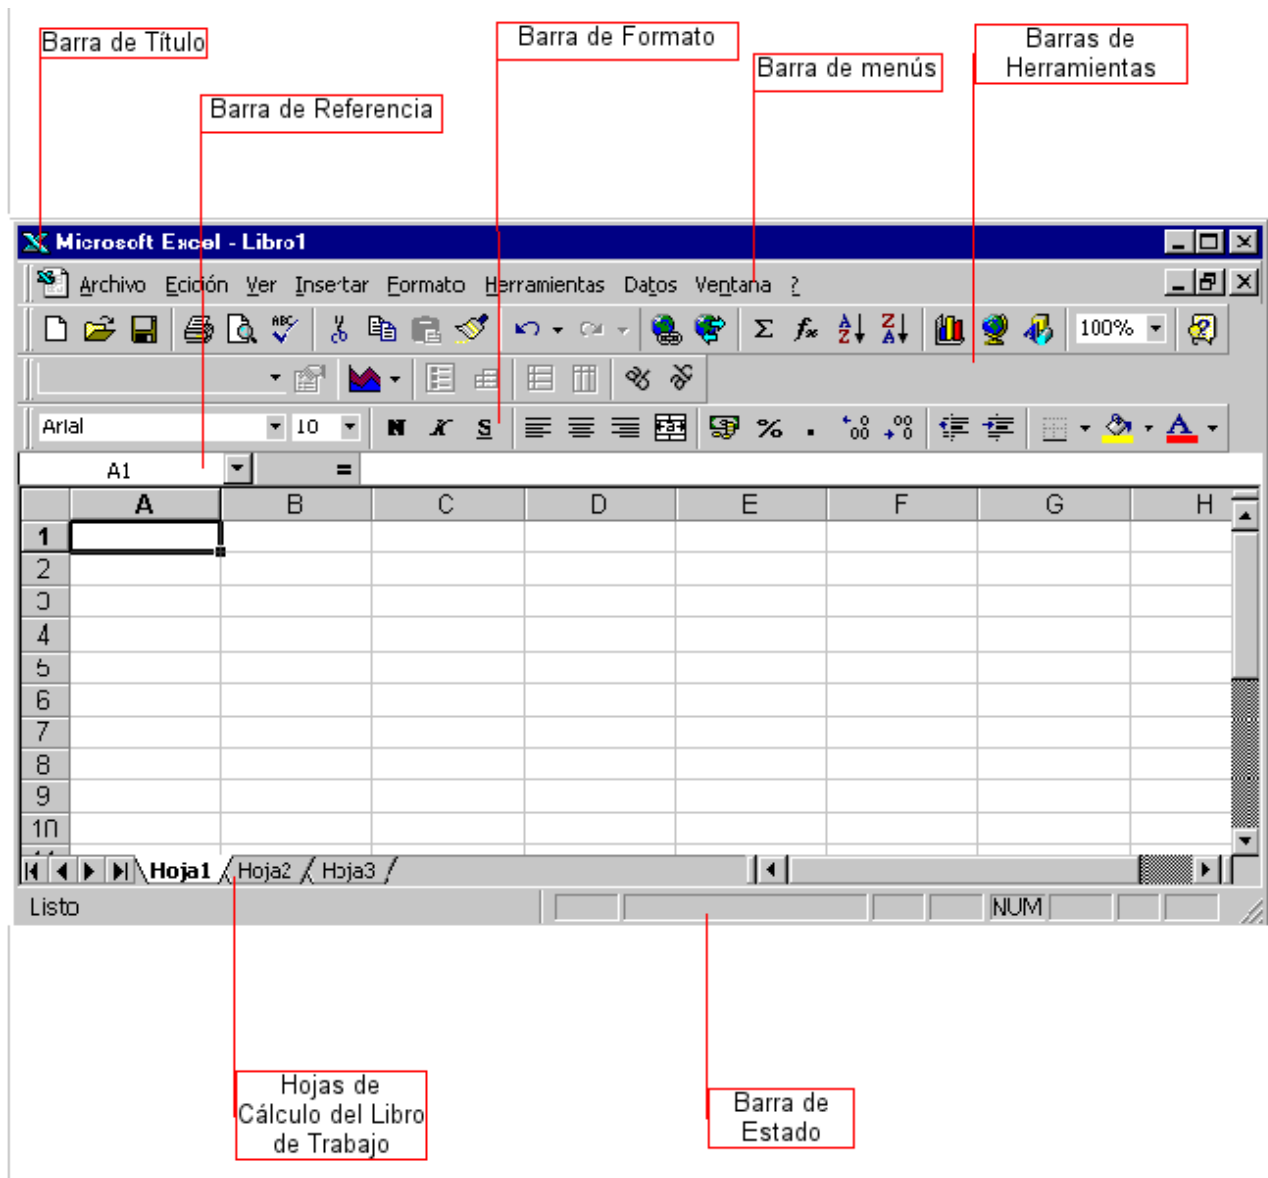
Barra de Título

Barra de Referencia

Barra de Formato

Barra de menús

Barras de Herramientas

Microsoft Excel - Libro1

Archivo Ecición Ver Insertar Formato Herramientas Datos Ventana ?

100%

Arial 10 N K S %

A1 =

| | A | B | C | D | E | F | G | H |
|---|---|---|---|---|---|---|---|---|
| 1 | | | | | | | | |
| 2 | | | | | | | | |
| 3 | | | | | | | | |
| 4 | | | | | | | | |
| 5 | | | | | | | | |
| 6 | | | | | | | | |
| 7 | | | | | | | | |
| 8 | | | | | | | | |
| 9 | | | | | | | | |
| 10 | | | | | | | | |

Hoja1 Hoja2 Hoja3

Listo NUM

Hojas de Cálculo del Libro de Trabajo

Barra de Estado